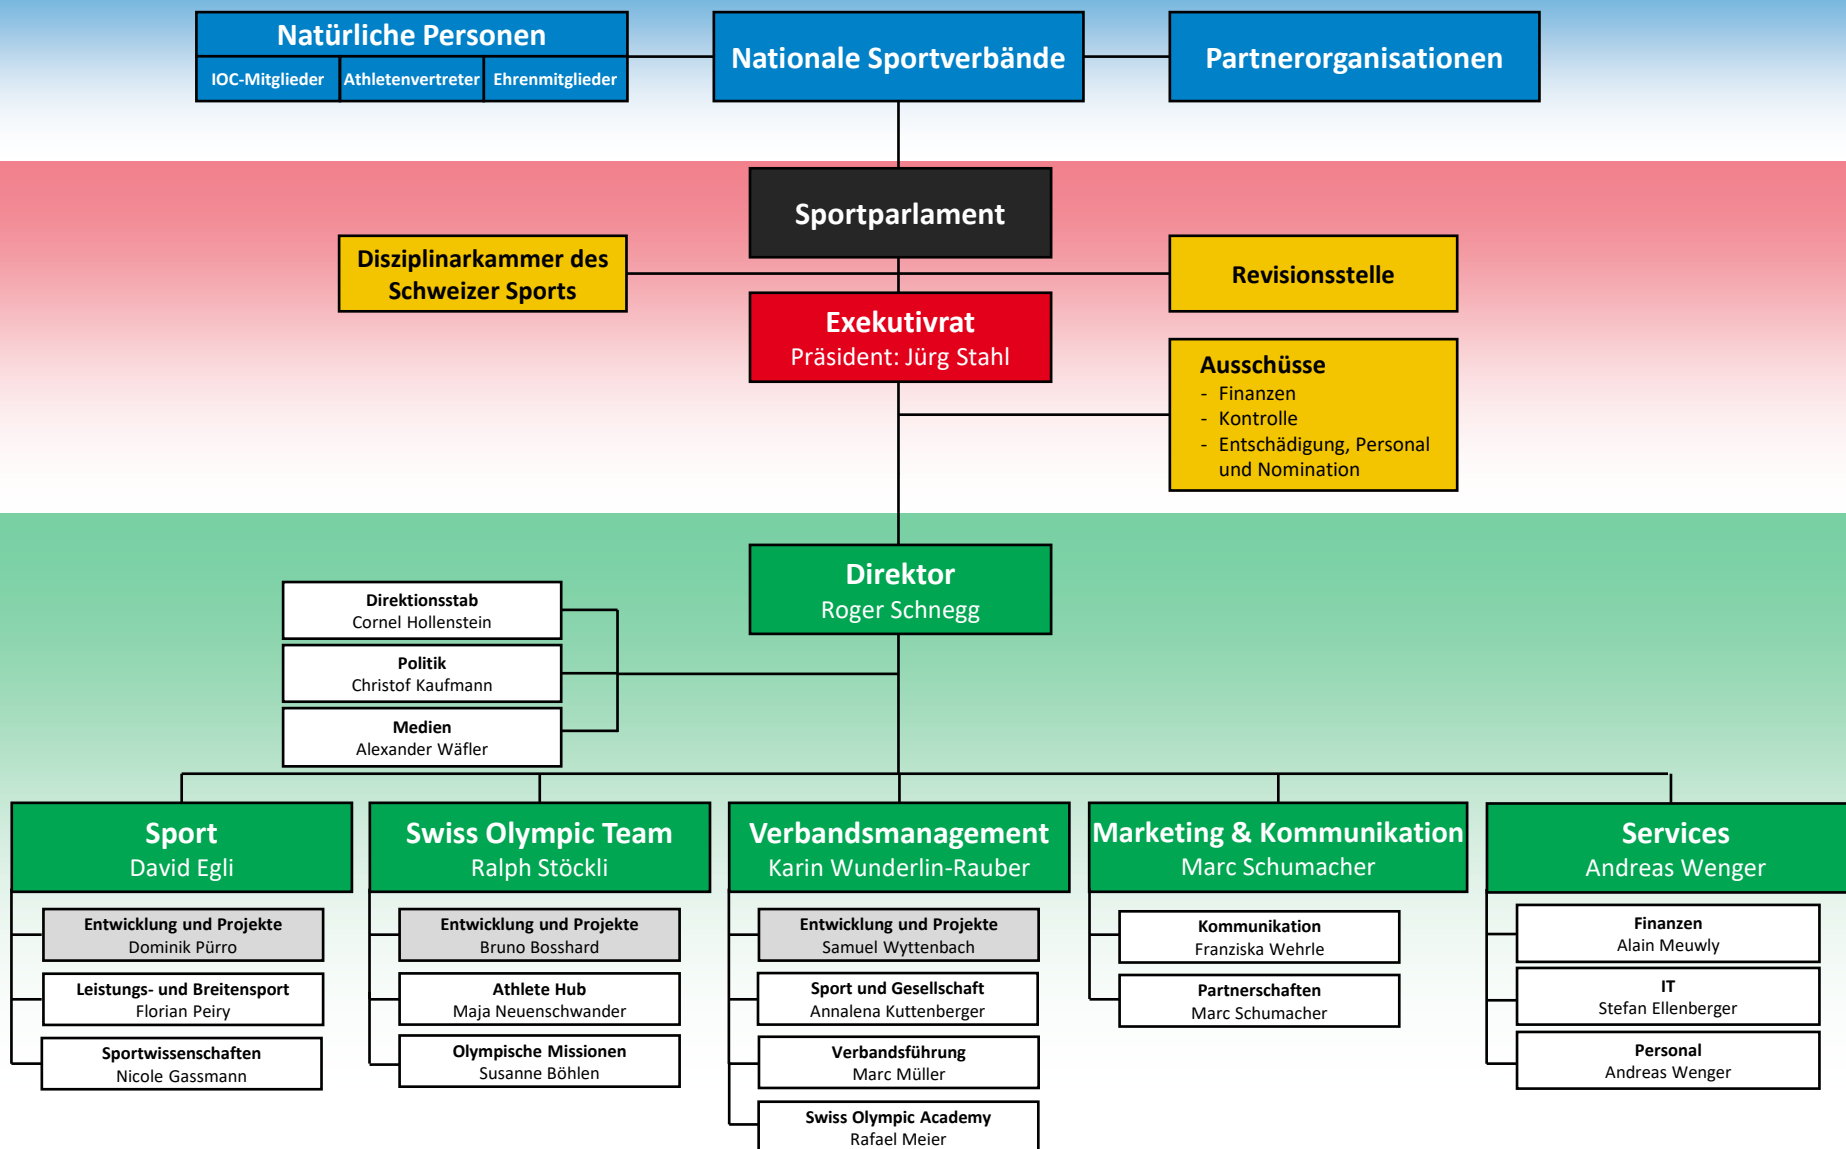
Natürliche Personen
IOC-Mitglieder
Athletenvertreter
Ehrenmitglieder

Nationale Sportverbände

Partnerorganisationen

Sportparlament

Disziplinarkammer des Schweizer Sports

Revisionsstelle

Exekutivrat
Präsident: Jürg Stahl

Ausschüsse
- Finanzen
- Kontrolle
- Entschädigung, Personal und Nomination

Direktor
Roger Schnegg

Direktionsstab
Cornel Hollenstein

Politik
Christof Kaufmann

Medien
Alexander Wäfler

Sport
David Egli

Entwicklung und Projekte
Dominik Pürro

Leistungs- und Breitensport
Florian Peiry

Sportwissenschaften
Nicole Gassmann

Swiss Olympic Team
Ralph Stöckli

Entwicklung und Projekte
Bruno Bosshard

Athlete Hub
Maja Neuenschwander

Olympische Missionen
Susanne Böhlen

Verbandsmanagement
Karin Wunderlin-Rauber

Entwicklung und Projekte
Samuel Wyttenbach

Sport und Gesellschaft
Annalena Kuttenberger

Verbandsführung
Marc Müller

Swiss Olympic Academy
Rafael Meier

Marketing & Kommunikation
Marc Schumacher

Kommunikation
Franziska Wehrle

Partnerschaften
Marc Schumacher

Services
Andreas Wenger

Finanzen
Alain Meuwly

IT
Stefan Ellenberger

Personal
Andreas Wenger